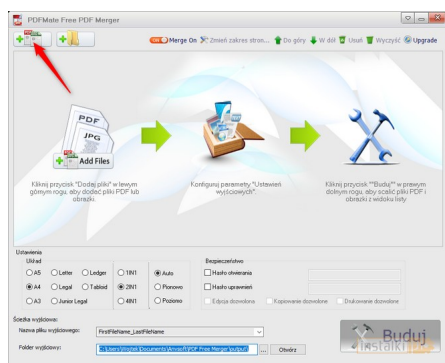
PDFMate Free PDF Merger

Merge On Zmień zakres stron... Do góry W dół Usuń Wyczyść Upgrade

PDF
JPG
Add Files

Kliknij przycisk "Dodaj pliki" w lewym górnym rogu, aby dodać pliki PDF lub obrazki.

Konfiguruj parametry "Ustawień wyjściowych".

Kliknij przycisk ""Buduj"" w prawym dolnym rogu, aby scalić pliki PDF i obrazki z widoku listy.

Ustawienia
Układ
A5 Letter Ledger 1IN1 Auto
A4 Legal Tabloid 2IN1 Pionowo
A3 Junior Legal 4IN1 Poziomo

Bezpieczeństwo
Hasło otwierania
Hasło uprawnień
Edycja dozwolona Kopiowanie dozwolone Drukowanie dozwolone

Ścieżka wyjściowa:
Nazwa pliku wyjściowego: FirstFileName_LastFileName
Folder wyjściowy: C:\Users\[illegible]\Documents\Anvsoft\PDF Free Merger\output\ ... Otwórz

Buduj
instalki.pl